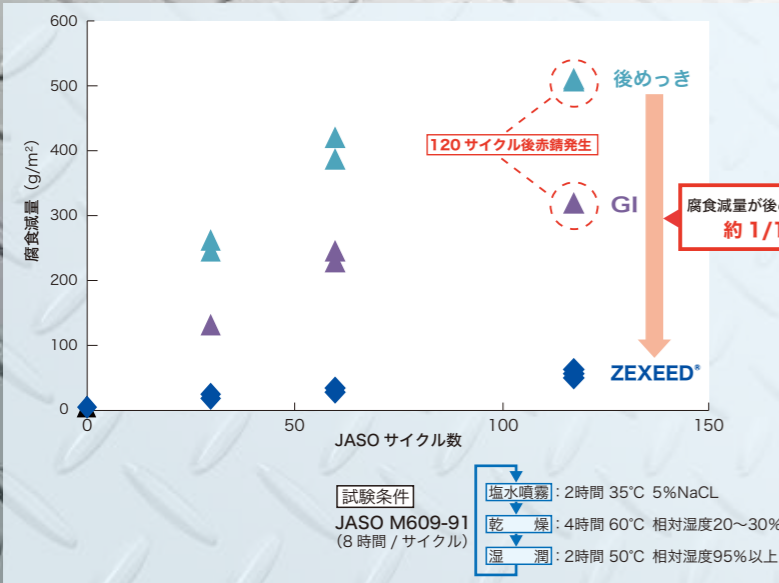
600
500
400
300
200
100
0
腐食減量（g/m²）
0
50
100
150
JASO サイクル数

後めっき
120 サイクル後赤錆発生
GI
腐食減量が後め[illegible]
約 1/1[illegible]
ZEXEED®

試験条件
JASO M609-91
（8 時間 / サイクル）
塩水噴霧：2時間 35°C 5%NaCL
乾　燥：4時間 60°C 相対湿度20〜30%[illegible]
湿　潤：2時間 50°C 相対湿度95%以上